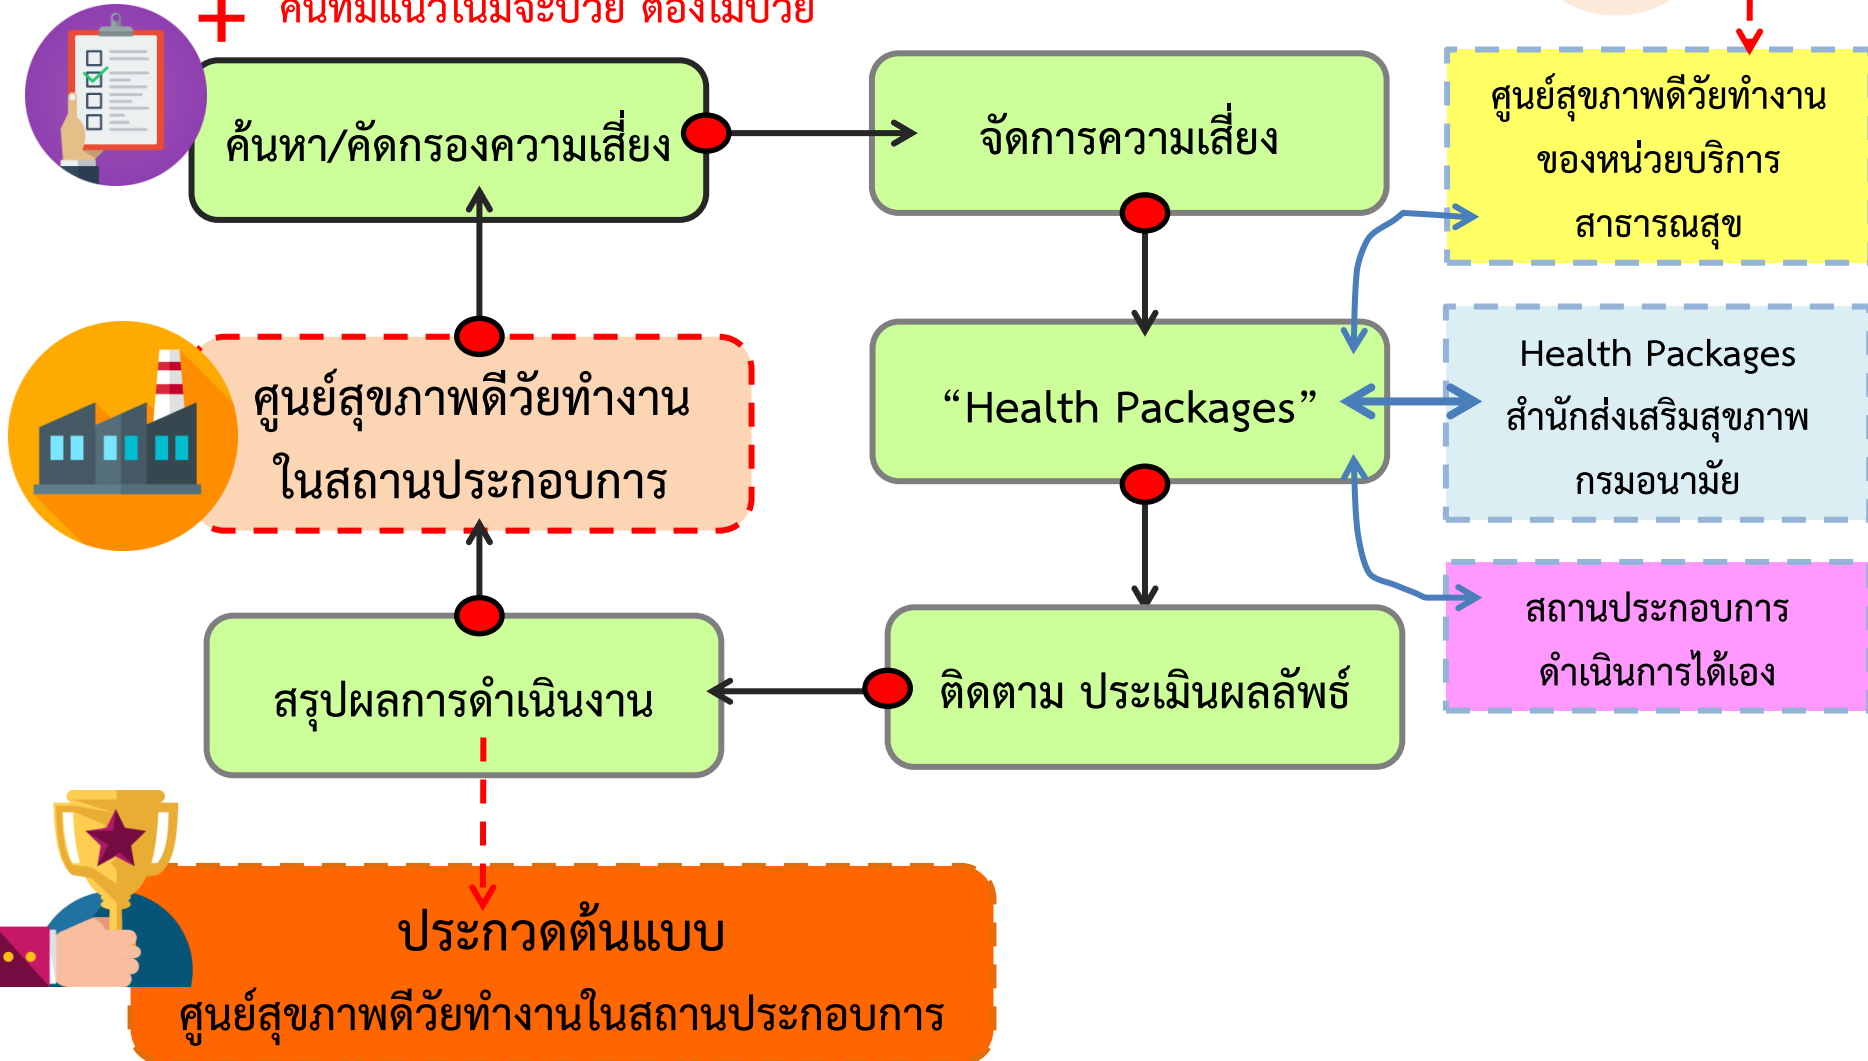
+ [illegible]

ค้นหา/คัดกรองความเสี่ยง

จัดการความเสี่ยง

ศูนย์สุขภาพดีวัยทำงาน ของหน่วยบริการ สาธารณสุข

ศูนย์สุขภาพดีวัยทำงาน ในสถานประกอบการ

“Health Packages”

Health Packages สำนักส่งเสริมสุขภาพ กรมอนามัย

สถานประกอบการ ดำเนินการได้เอง

สรุปผลการดำเนินงาน

ติดตาม ประเมินผลลัพธ์

ประกวดต้นแบบ
ศูนย์สุขภาพดีวัยทำงานในสถานประกอบการ